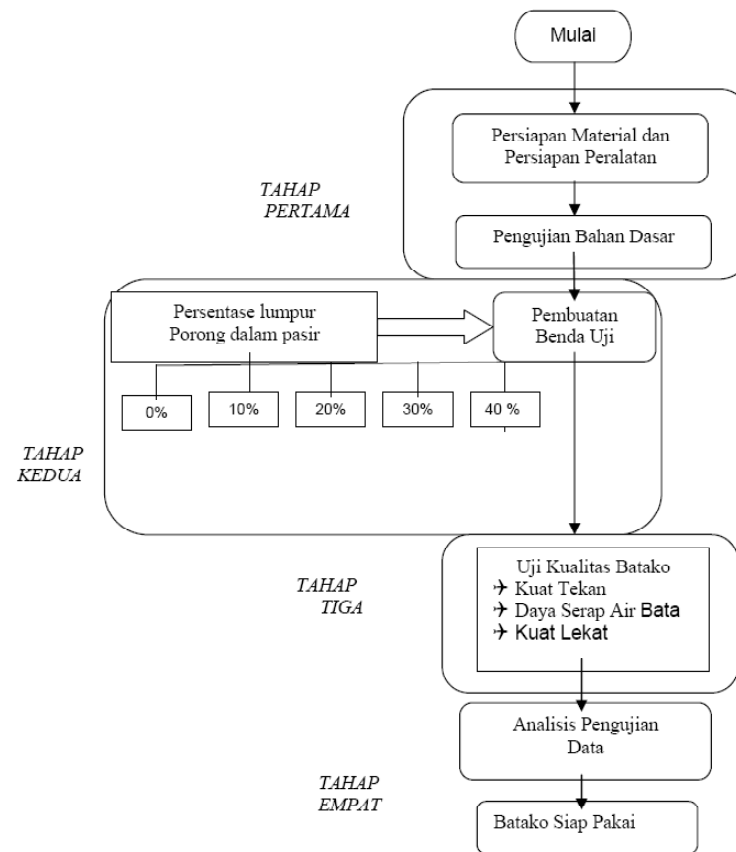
Mulai

Persiapan Material dan Persiapan Peralatan

TAHAP PERTAMA

Pengujian Bahan Dasar

Persentase lumpur Porong dalam pasir

Pembuatan Benda Uji

0%

10%

20%

30%

40 %

TAHAP KEDUA

Uji Kualitas Batako
✈ Kuat Tekan
✈ Daya Serap Air Bata
✈ Kuat Lekat

TAHAP TIGA

Analisis Pengujian Data

TAHAP EMPAT

Batako Siap Pakai